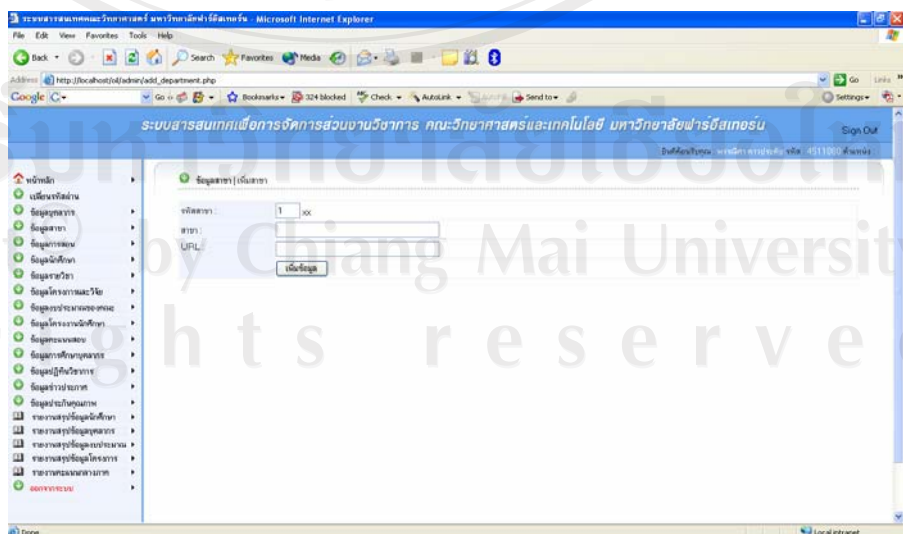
ระบบสารสนเทศคณะวิทยาศาสตร์ มหาวิทยาลัยฟาร์อีสเทอร์น - Microsoft Internet Explorer

File Edit View Favorites Tools Help

Back Search Favorites Media

Address http://localhost/oil/admin/add_department.php

Go Links

Google G- Go Bookmarks 324 blocked Check AutoLink Send to Settings

ระบบสารสนเทศเพื่อการจัดการส่วนงานวิชาการ คณะวิทยาศาสตร์และเทคโนโลยี มหาวิทยาลัยฟาร์อีสเทอร์น

Sign Out

ยินดีต้อนรับคุณ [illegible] รหัส 4511000 ตำแหน่ง

หน้าหลัก
เปลี่ยนรหัสผ่าน
ข้อมูลบุคลากร
ข้อมูลสาขา
ข้อมูลการสอน
ข้อมูลนักศึกษา
ข้อมูลรายวิชา
ข้อมูลโครงการและวิจัย
ข้อมูลงบประมาณของคณะ
ข้อมูลโครงงานนักศึกษา
ข้อมูลคะแนนสอบ
ข้อมูลการศึกษาบุคลากร
ข้อมูลปฏิทินวิชาการ
ข้อมูลข่าวประกาศ
ข้อมูลประกันคุณภาพ
รายงานสรุปข้อมูลนักศึกษา
รายงานสรุปข้อมูลบุคลากร
รายงานสรุปข้อมูลงบประมาณ
รายงานสรุปข้อมูลโครงการ
รายงานคะแนนกลางภาค
ออกจากระบบ

ข้อมูลสาขา | เพิ่มสาขา

รหัสสาขา : 1 xx
สาขา :
URL :
เพิ่มข้อมูล

Done
Local intranet

มหาวิทยาลัยเชียงใหม่
by Chiang Mai University
ghts reserved